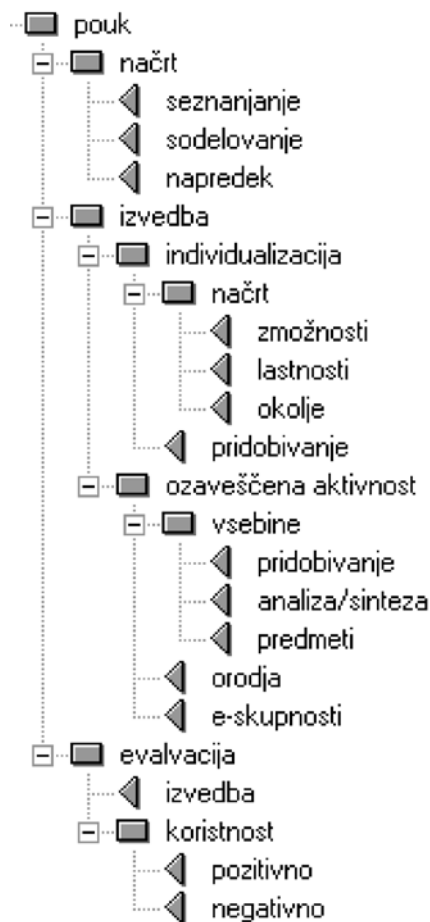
pouk
načrt
seznanjanje
sodelovanje
napredek
izvedba
individualizacija
načrt
zmožnosti
lastnosti
okolje
pridobivanje
ozaveščena aktivnost
vsebine
pridobivanje
analiza/sinteza
predmeti
orodja
e-skupnosti
evalvacija
izvedba
koristnost
pozitivno
negativno